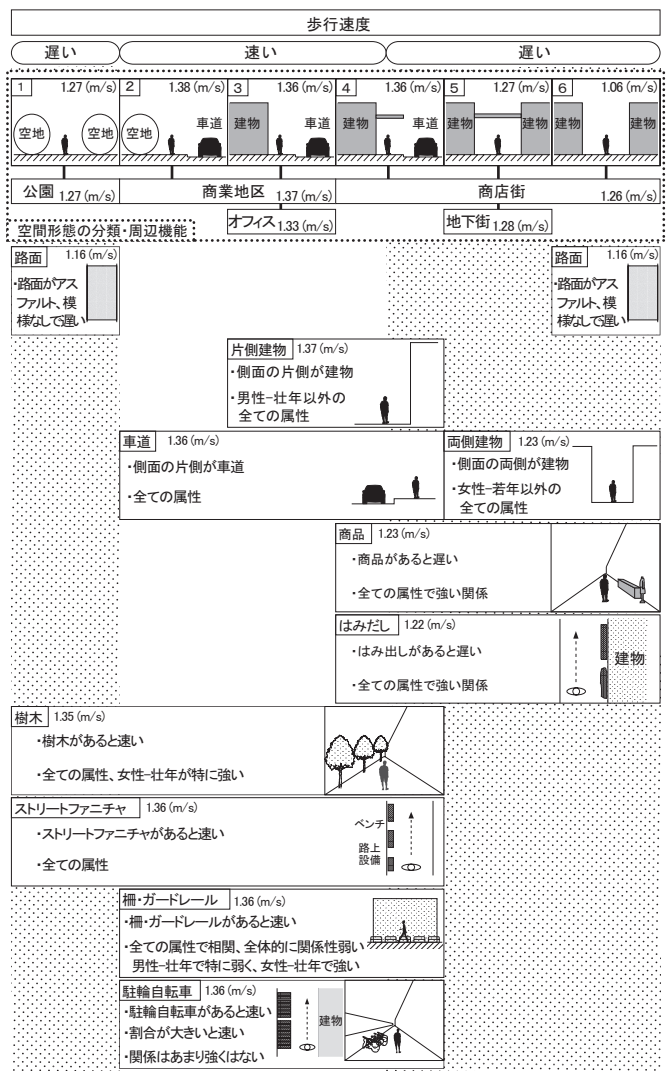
歩行速度

遅い

速い

遅い

1 1.27 (m/s)
空地 空地

2 1.38 (m/s)
空地 車道

3 1.36 (m/s)
建物 車道

4 1.36 (m/s)
建物 車道

5 1.27 (m/s)
建物 建物

6 1.06 (m/s)
建物 建物

公園 1.27 (m/s)

商業地区 1.37 (m/s)

商店街 1.26 (m/s)

オフィス 1.33 (m/s)

地下街 1.28 (m/s)

空間形態の分類・周辺機能

路面 1.16 (m/s)
・路面がアスファルト、模様なしで遅い

路面 1.16 (m/s)
・路面がアスファルト、模様なしで遅い

片側建物 1.37 (m/s)
・側面の片側が建物
・男性-壮年以外の全ての属性

車道 1.36 (m/s)
・側面の片側が車道
・全ての属性

両側建物 1.23 (m/s)
・側面の両側が建物
・女性-若年以外の全ての属性

商品 1.23 (m/s)
・商品があると遅い
・全ての属性で強い関係

はみだし 1.22 (m/s)
・はみ出しがあると遅い
・全ての属性で強い関係
建物

樹木 1.35 (m/s)
・樹木があると速い
・全ての属性、女性-壮年が特に強い

ストリートファニチャ 1.36 (m/s)
・ストリートファニチャがあると速い
・全ての属性
ベンチ
路上設備

柵・ガードレール 1.36 (m/s)
・柵・ガードレールがあると速い
・全ての属性で相関、全体的に関係性弱い
男性-壮年で特に弱く、女性-壮年で強い

駐輪自転車 1.36 (m/s)
・駐輪自転車があると速い
・割合が大きいと速い
・関係はあまり強くはない
建物